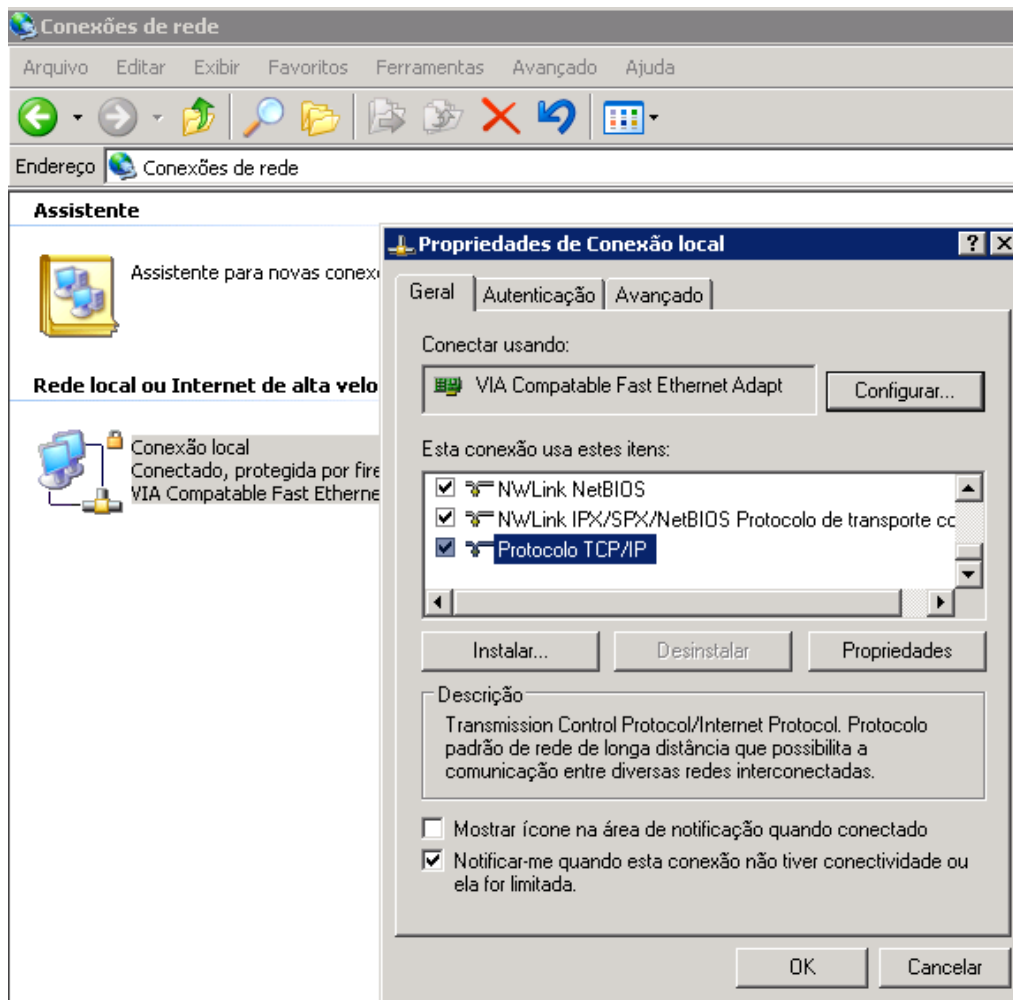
Conexões de rede

Arquivo Editar Exibir Favoritos Ferramentas Avançado Ajuda

Endereço Conexões de rede

Assistente

Assistente para novas conex

Rede local ou Internet de alta velo

Conexão local
Conectado, protegida por fire
VIA Compatable Fast Etherne

Propriedades de Conexão local

?

Geral | Autenticação | Avançado

Conectar usando:

VIA Compatable Fast Ethernet Adapt

Configurar...

Esta conexão usa estes itens:

NWLink NetBIOS
NWLink IPX/SPX/NetBIOS Protocolo de transporte co
Protocolo TCP/IP

Instalar... | Desinstalar | Propriedades

Descrição

Transmission Control Protocol/Internet Protocol. Protocolo padrão de rede de longa distância que possibilita a comunicação entre diversas redes interconectadas.

Mostrar ícone na área de notificação quando conectado

Notificar-me quando esta conexão não tiver conectividade ou ela for limitada.

OK | Cancelar